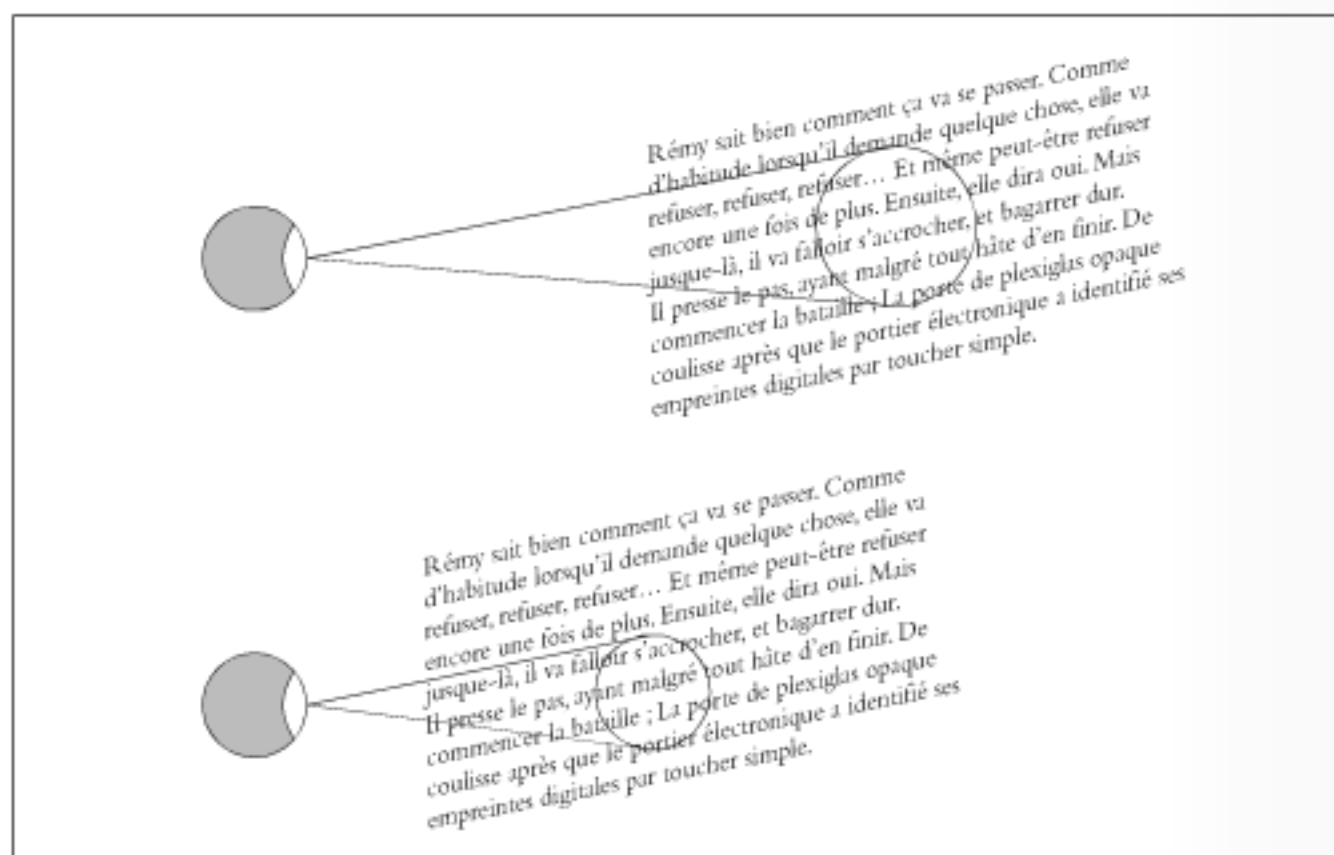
Rémy sait bien comment ça va se passer. Comme d'habitude lorsqu'il demande quelque chose, elle va refuser, refuser, refuser… Et même peut-être refuser encore une fois de plus. Ensuite, elle dira oui. Mais jusque-là, il va falloir s'accrocher, et bagarrer dur. Il presse le pas, ayant malgré tout hâte d'en finir. De commencer la bataille ; La porte de plexiglas opaque coulisse après que le portier électronique a identifié ses empreintes digitales par toucher simple.

Rémy sait bien comment ça va se passer. Comme d'habitude lorsqu'il demande quelque chose, elle va refuser, refuser, refuser… Et même peut-être refuser encore une fois de plus. Ensuite, elle dira oui. Mais jusque-là, il va falloir s'accrocher, et bagarrer dur. Il presse le pas, ayant malgré tout hâte d'en finir. De commencer la bataille ; La porte de plexiglas opaque coulisse après que le portier électronique a identifié ses empreintes digitales par toucher simple.